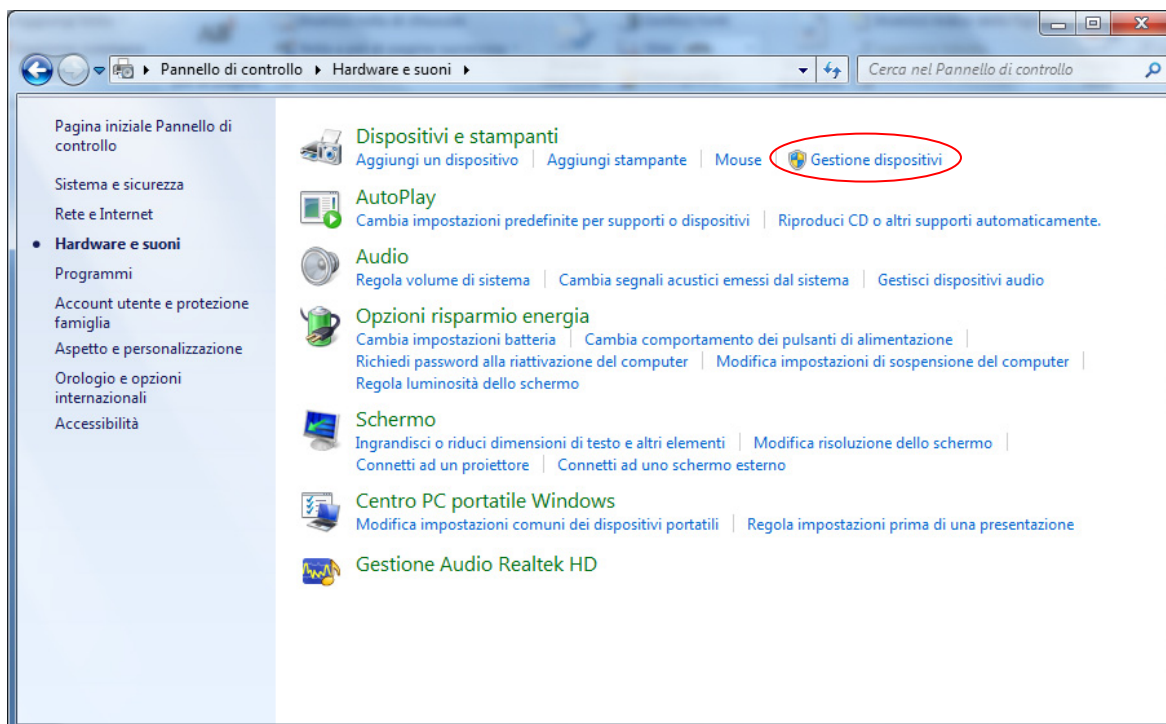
Pannello di controllo ▸ Hardware e suoni ▸

Cerca nel Pannello di controllo

Pagina iniziale Pannello di controllo

Sistema e sicurezza

Rete e Internet

Hardware e suoni

Programmi

Account utente e protezione famiglia

Aspetto e personalizzazione

Orologio e opzioni internazionali

Accessibilità

Dispositivi e stampanti
Aggiungi un dispositivo | Aggiungi stampante | Mouse | Gestione dispositivi

AutoPlay
Cambia impostazioni predefinite per supporti o dispositivi | Riproduci CD o altri supporti automaticamente.

Audio
Regola volume di sistema | Cambia segnali acustici emessi dal sistema | Gestisci dispositivi audio

Opzioni risparmio energia
Cambia impostazioni batteria | Cambia comportamento dei pulsanti di alimentazione | Richiedi password alla riattivazione del computer | Modifica impostazioni di sospensione del computer | Regola luminosità dello schermo

Schermo
Ingrandisci o riduci dimensioni di testo e altri elementi | Modifica risoluzione dello schermo | Connetti ad un proiettore | Connetti ad uno schermo esterno

Centro PC portatile Windows
Modifica impostazioni comuni dei dispositivi portatili | Regola impostazioni prima di una presentazione

Gestione Audio Realtek HD